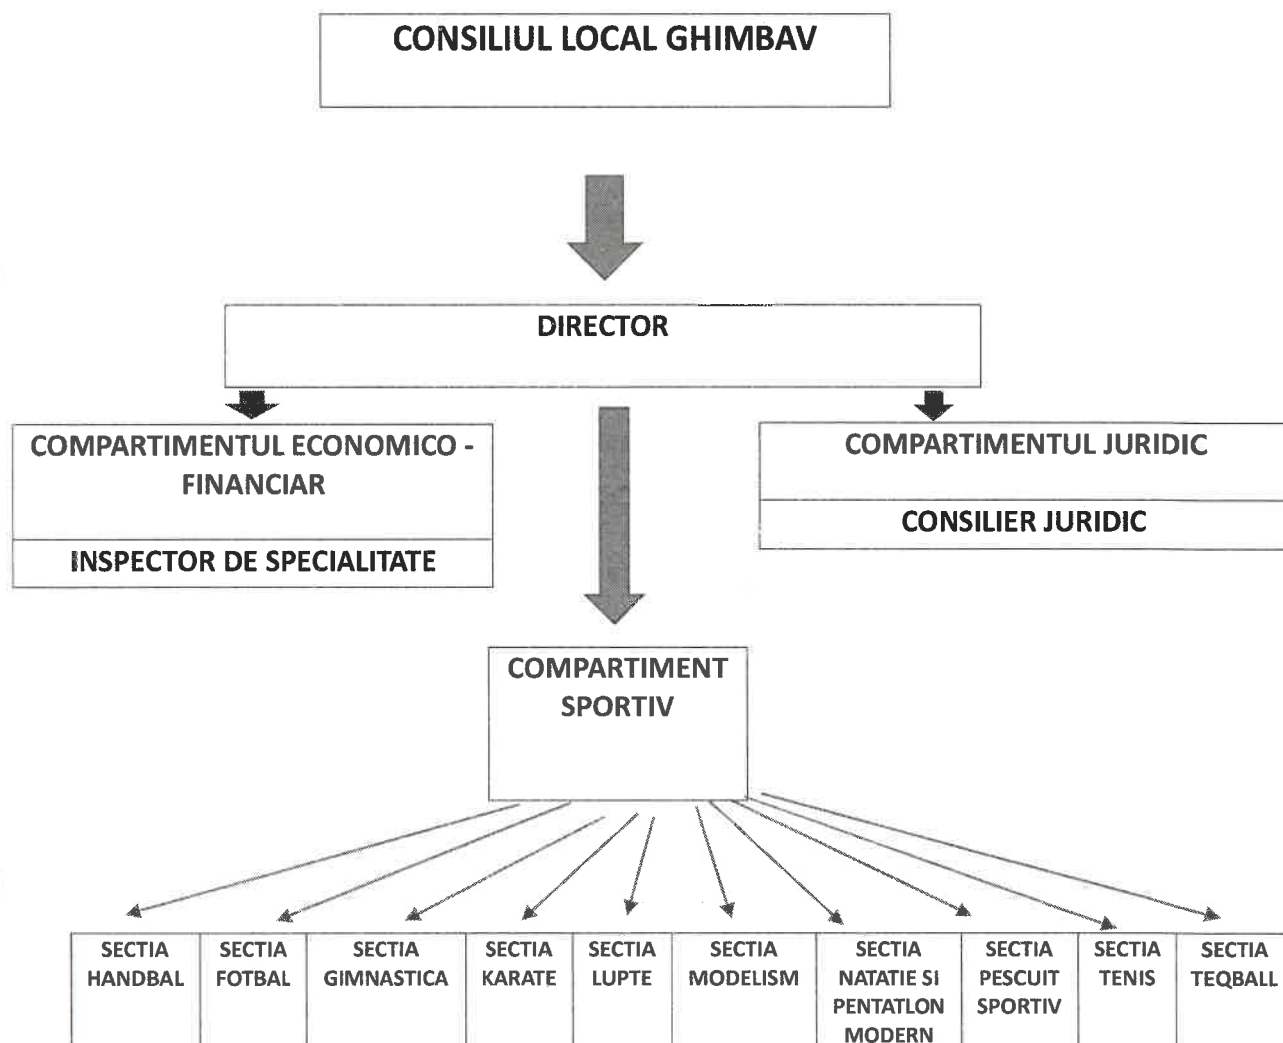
CONSILIUL LOCAL GHIMBAV

DIRECTOR

COMPARTIMENTUL ECONOMICO - FINANCIAR

INSPECTOR DE SPECIALITATE

COMPARTIMENTUL JURIDIC

CONSILIER JURIDIC

COMPARTIMENT SPORTIV

| SECTIA HANDBAL | SECTIA FOTBAL | SECTIA GIMNASTICA | SECTIA KARATE | SECTIA LUPTE | SECTIA MODELISM | SECTIA NATATIE SI PENTATLON MODERN | SECTIA PESCUIT SPORTIV | SECTIA TENIS | SECTIA TEQBALL |
|---|---|---|---|---|---|---|---|---|---|